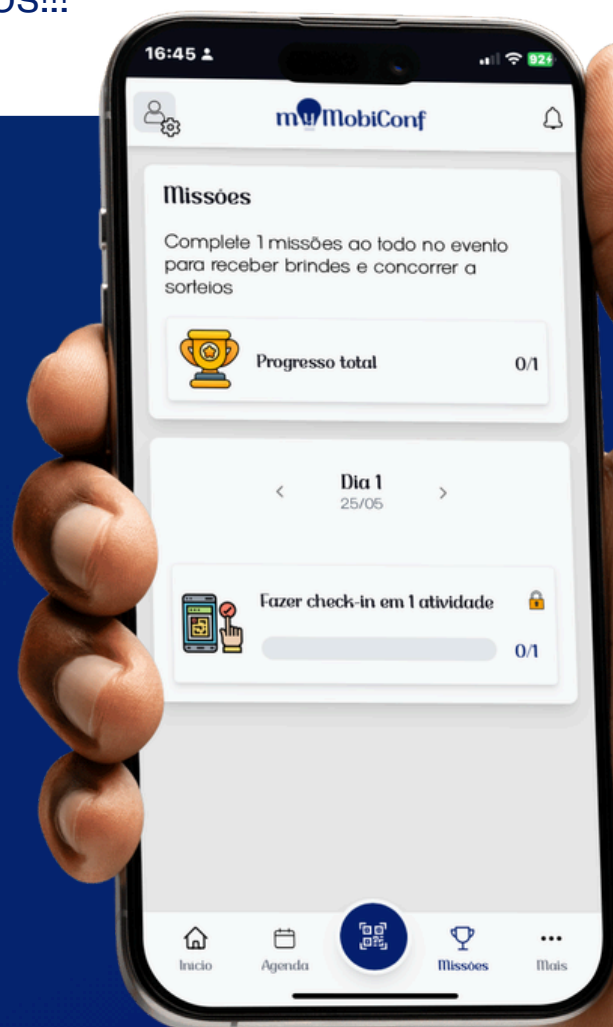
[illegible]OS!!!

16:45

92

MobiConf

Missões

Complete 1 missões ao todo no evento para receber brindes e concorrer a sorteios

Progresso total

0/1

Dia 1
25/05

Fazer check-in em 1 atividade

0/1

Inicio

Agenda

Missões

Mais